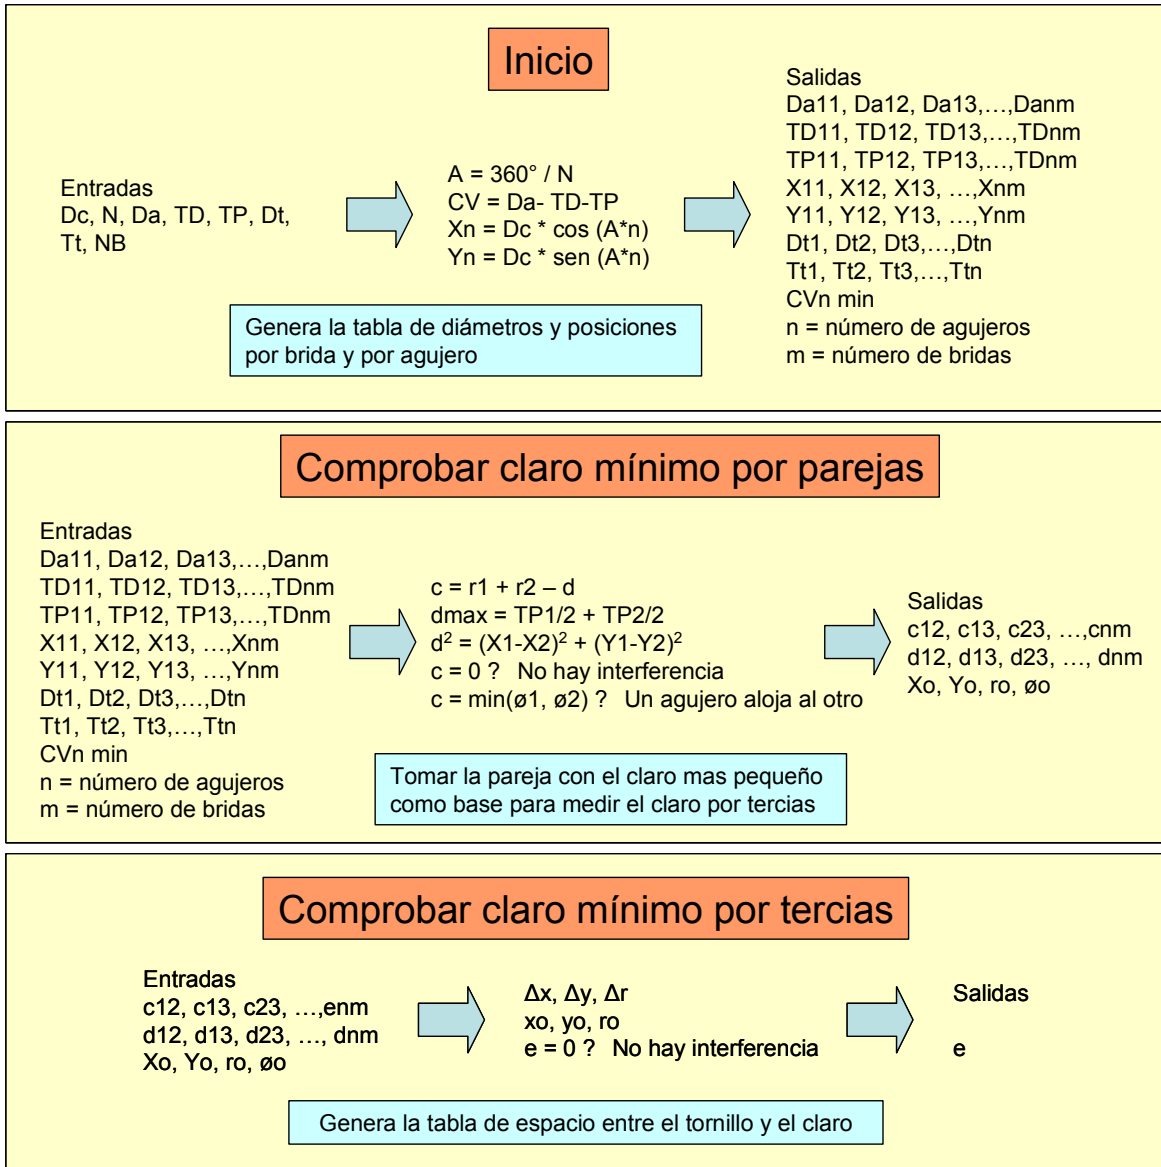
Inicio

Entradas
Dc, N, Da, TD, TP, Dt, Tt, NB

A = 360° / N
CV = Da- TD-TP
Xn = Dc * cos (A*n)
Yn = Dc * sen (A*n)

Salidas
Da11, Da12, Da13,…,Danm
TD11, TD12, TD13,…,TDnm
TP11, TP12, TP13,…,TDnm
X11, X12, X13, …,Xnm
Y11, Y12, Y13, …,Ynm
Dt1, Dt2, Dt3,…,Dtn
Tt1, Tt2, Tt3,…,Ttn
CVn min
n = número de agujeros
m = número de bridas

Genera la tabla de diámetros y posiciones por brida y por agujero

Comprobar claro mínimo por parejas

Entradas
Da11, Da12, Da13,…,Danm
TD11, TD12, TD13,…,TDnm
TP11, TP12, TP13,…,TDnm
X11, X12, X13, …,Xnm
Y11, Y12, Y13, …,Ynm
Dt1, Dt2, Dt3,…,Dtn
Tt1, Tt2, Tt3,…,Ttn
CVn min
n = número de agujeros
m = número de bridas

c = r1 + r2 – d
dmax = TP1/2 + TP2/2
$d^2 = (X1-X2)^2 + (Y1-Y2)^2$
c = 0 ? No hay interferencia
c = min(ø1, ø2) ? Un agujero aloja al otro

Salidas
c12, c13, c23, …,cnm
d12, d13, d23, …, dnm
Xo, Yo, ro, øo

Tomar la pareja con el claro mas pequeño como base para medir el claro por tercias

Comprobar claro mínimo por tercias

Entradas
c12, c13, c23, …,enm
d12, d13, d23, …, dnm
Xo, Yo, ro, øo

Δx, Δy, Δr
xo, yo, ro
e = 0 ? No hay interferencia

Salidas

e

Genera la tabla de espacio entre el tornillo y el claro